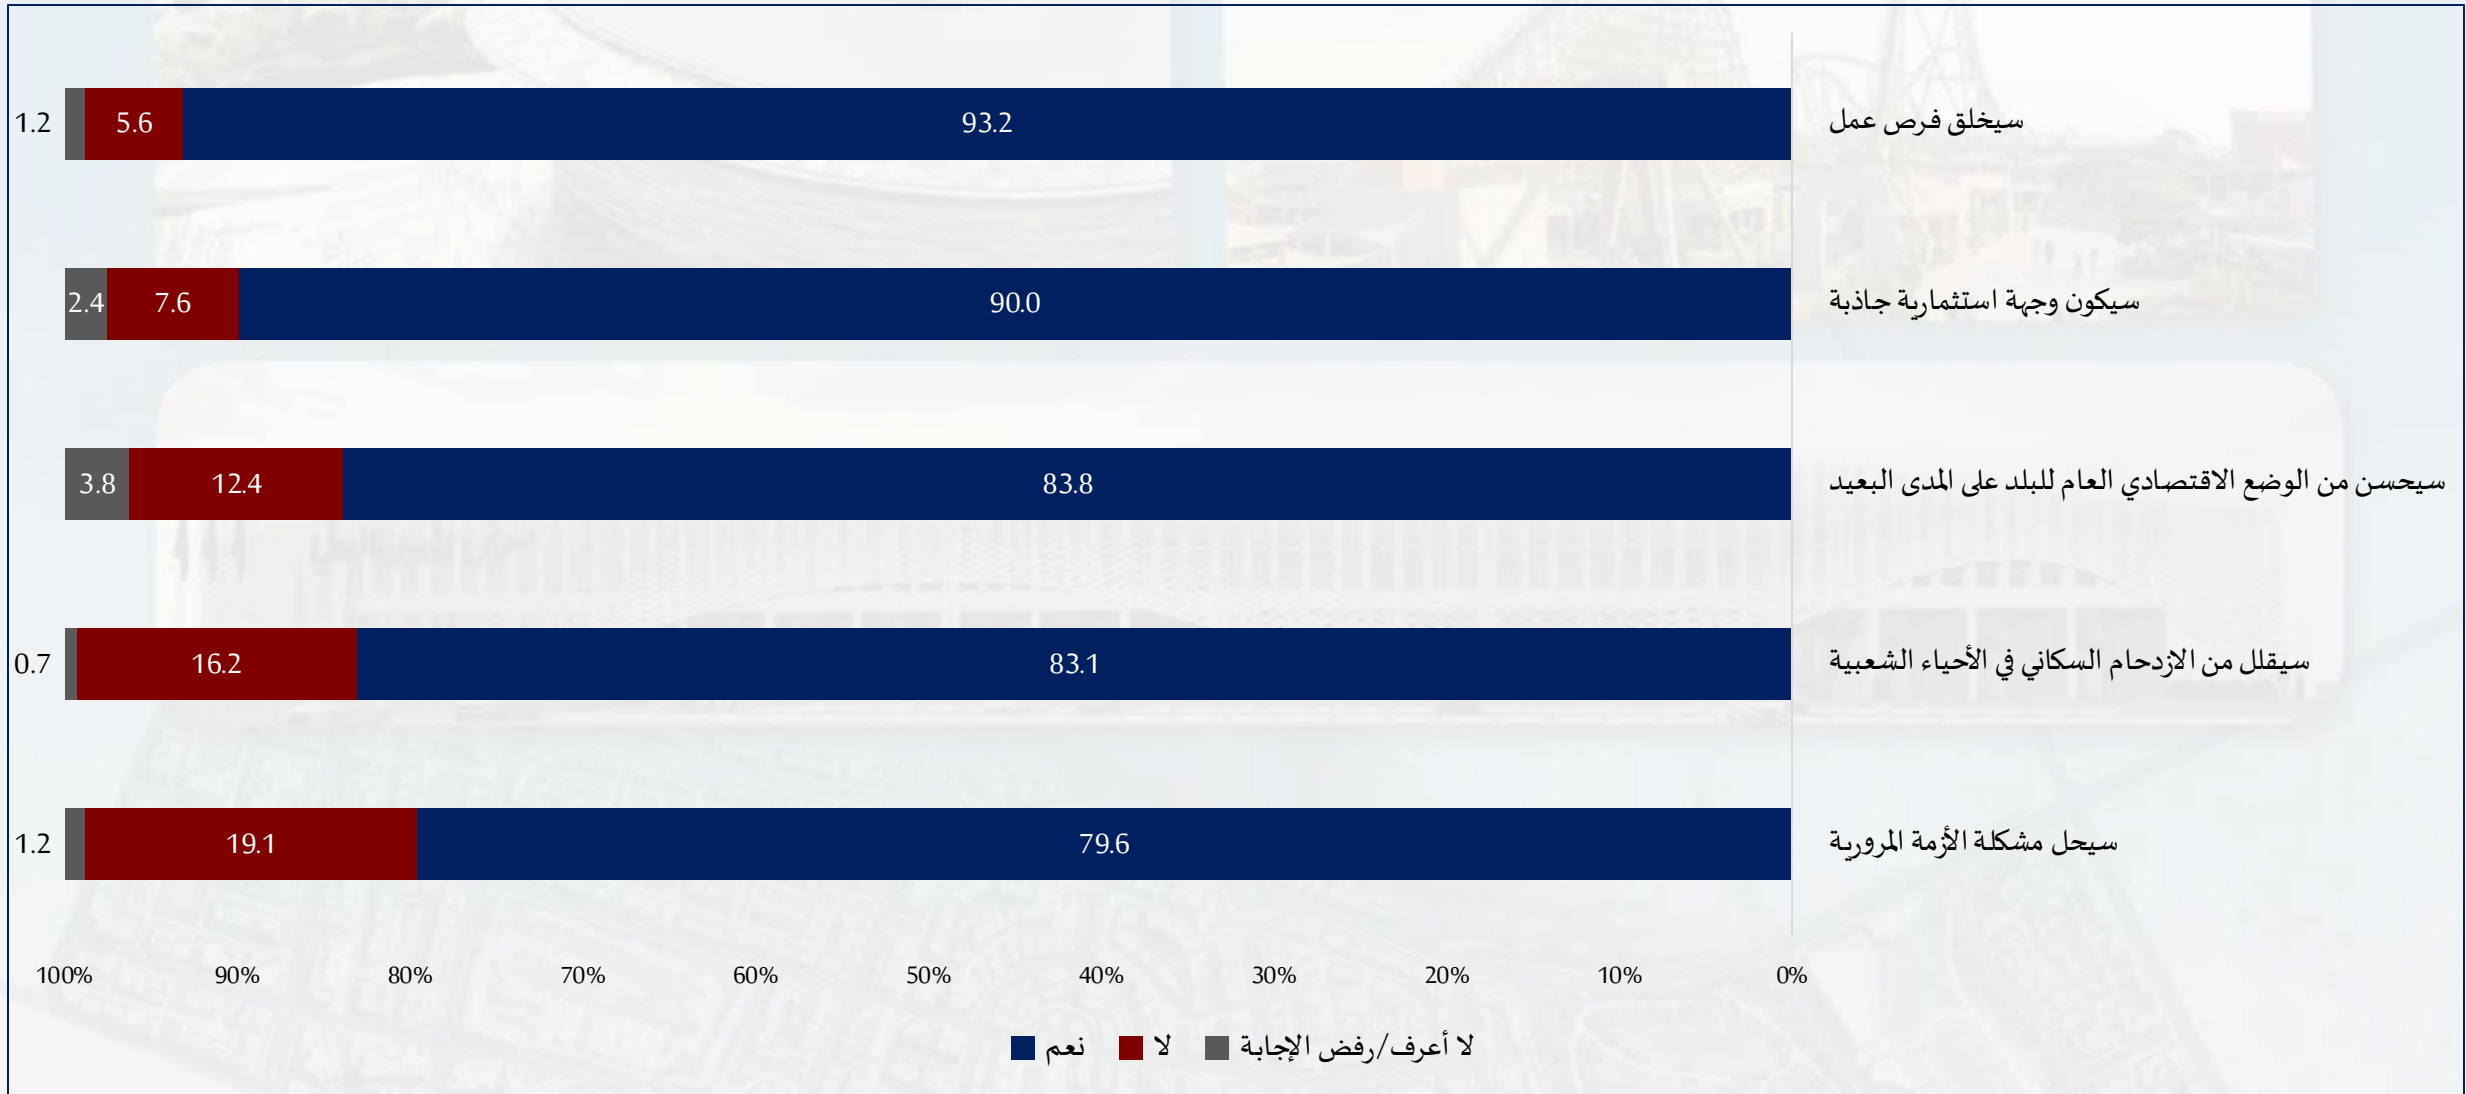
سيخلق فرص عمل
93.2
5.6
1.2

سيكون وجهة استثمارية جاذبة
90.0
7.6
2.4

سيحسن من الوضع الاقتصادي العام للبلد على المدى البعيد
83.8
12.4
3.8

سيقلل من الازدحام السكاني في الأحياء الشعبية
83.1
16.2
0.7

سيحل مشكلة الأزمة المرورية
79.6
19.1
1.2

0% 10% 20% 30% 40% 50% 60% 70% 80% 90% 100%

نعم لا لا أعرف/رفض الإجابة